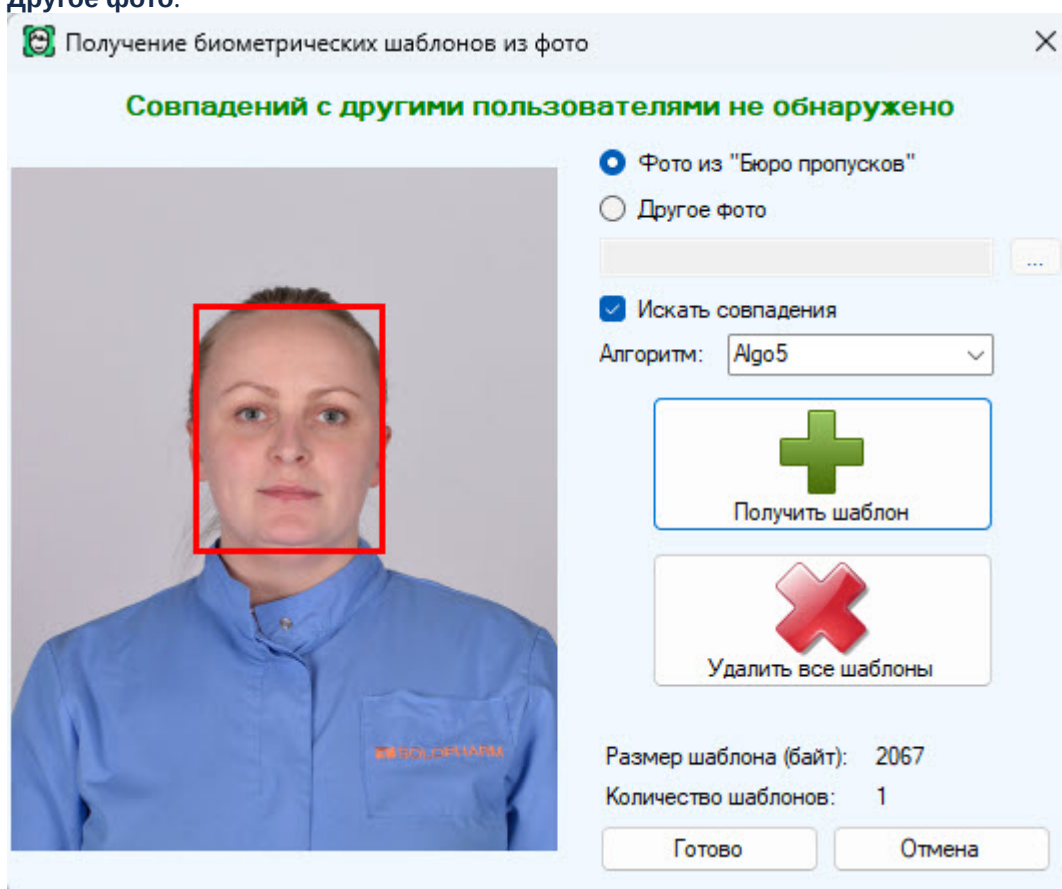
Другое фото.

Получение биометрических шаблонов из фото

Совпадений с другими пользователями не обнаружено

Фото из "Бюро пропусков"

Другое фото

...

Искать совпадения

Алгоритм: Algo5

Получить шаблон

Удалить все шаблоны

Размер шаблона (байт): 2067

Количество шаблонов: 1

Готово

Отмена

SOLOPHARM